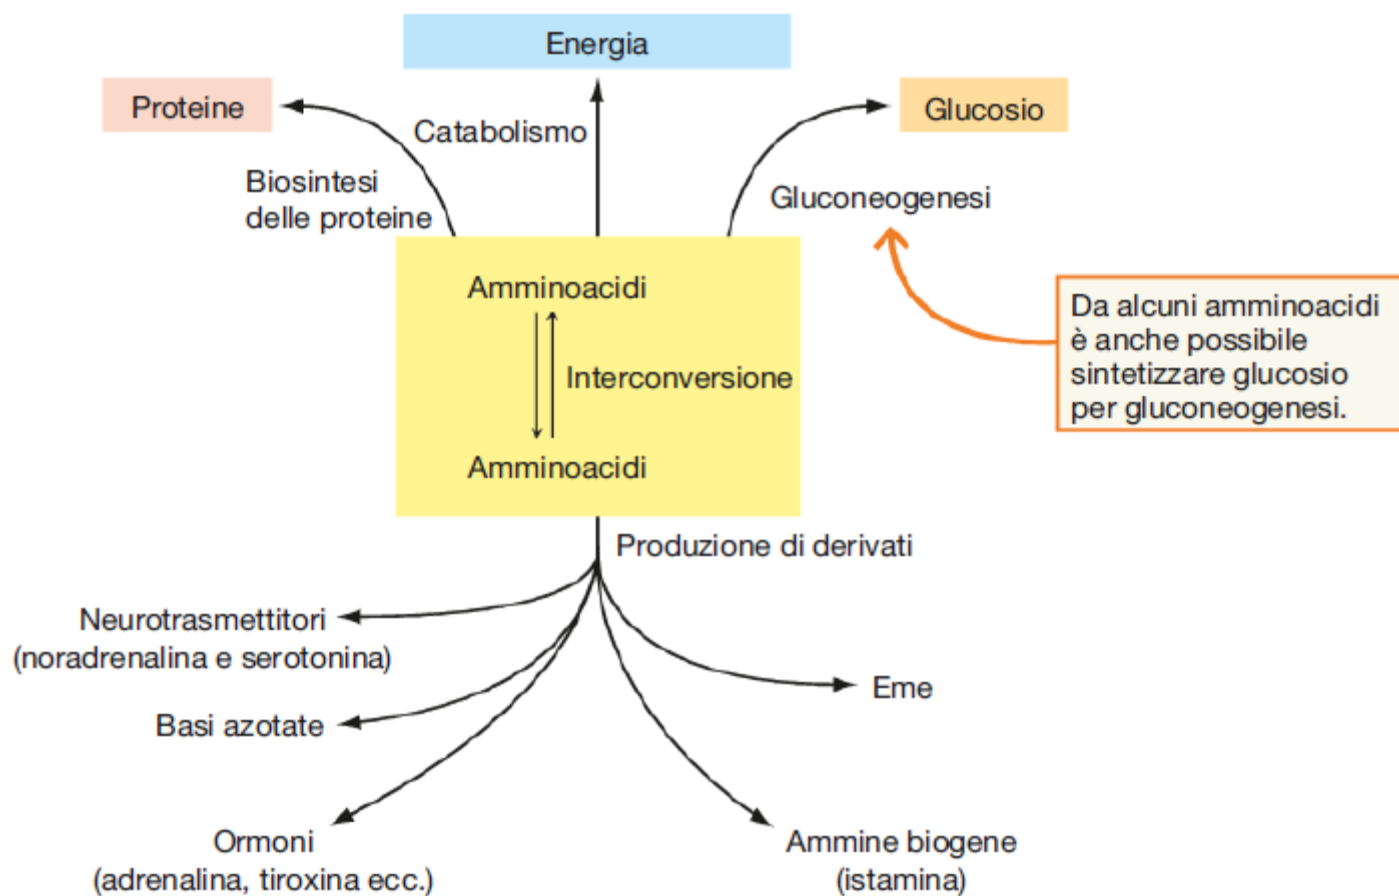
Energia

Proteine

Catabolismo

Glucosio

Biosintesi delle proteine

Gluconeogenesi

Amminoacidi

Interconversione

Amminoacidi

Da alcuni amminoacidi è anche possibile sintetizzare glucosio per gluconeogenesi.

Produzione di derivati

Neurotrasmettitori (noradrenalina e serotonina)

Eme

Basi azotate

Ormoni (adrenalina, tiroxina ecc.)

Ammine biogene (istamina)